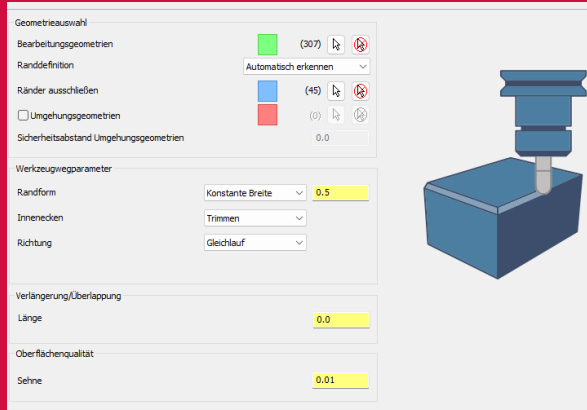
Geometrieauswahl

Bearbeitungsgeometrien (307)

Randdefinition Automatisch erkennen

Ränder ausschließen (45)

Umgehungsgeometrien (0)

Sicherheitsabstand Umgehungsgeometrien 0.0

Werkzeugwegparameter

Randform Konstante Breite 0.5

Innenecken Trimmen

Richtung Gleichlauf

Verlängerung/Überlappung

Länge 0.0

Oberflächenqualität

Sehne 0.01